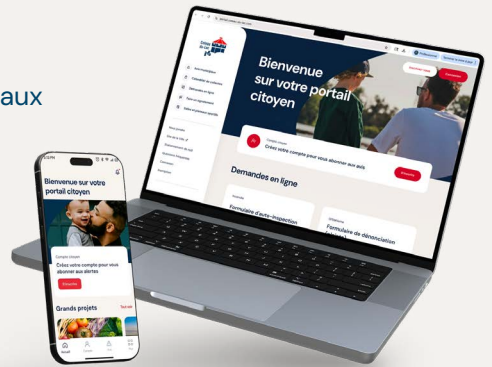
aux

Bienvenue sur votre portail citoyen

Créez votre compte pour vous abonner aux avis

S'inscrire

Demandes en ligne

Formulaire d'auto-inspection

Formulaire de dénonciation

Bienvenue sur votre portail citoyen

Compte citoyen

Créez votre compte pour vous abonner aux alertes

S'inscrire

Grands projets

Accueil